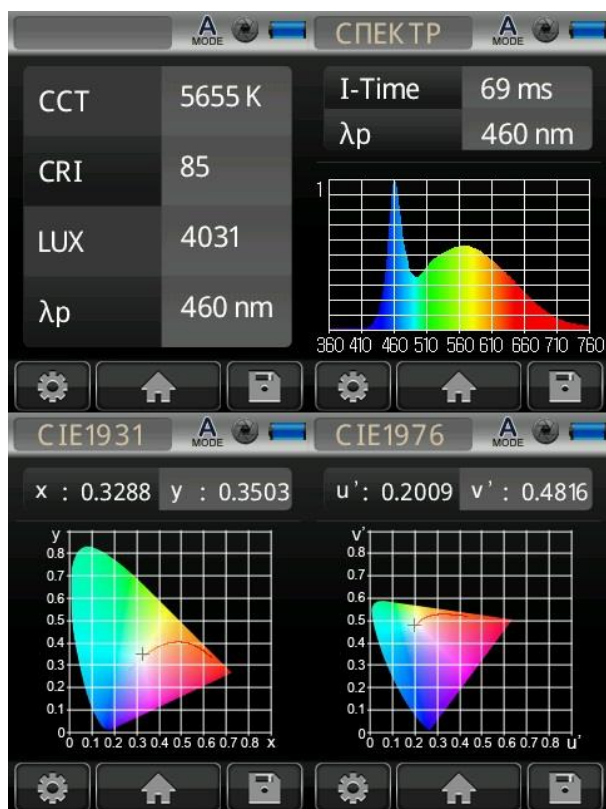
A MODE

СПЕКТР A MODE

| CCT | 5655 K |
|---|---|
| CRI | 85 |
| LUX | 4031 |
| λp | 460 nm |

| I-Time | 69 ms |
|---|---|
| λp | 460 nm |

1

360 410 460 510 560 610 660 710 760

CIE1931 A MODE

CIE1976 A MODE

x : 0.3288 y : 0.3503

u': 0.2009 v' : 0.4816

y 0.8 0.7 0.6 0.5 0.4 0.3 0.2 0.1 0 0 0.1 0.2 0.3 0.4 0.5 0.6 0.7 0.8 x

v' 0.6 0.5 0.4 0.3 0.2 0.1 0 0 0.1 0.2 0.3 0.4 0.5 0.6 0.7 0.8 u'